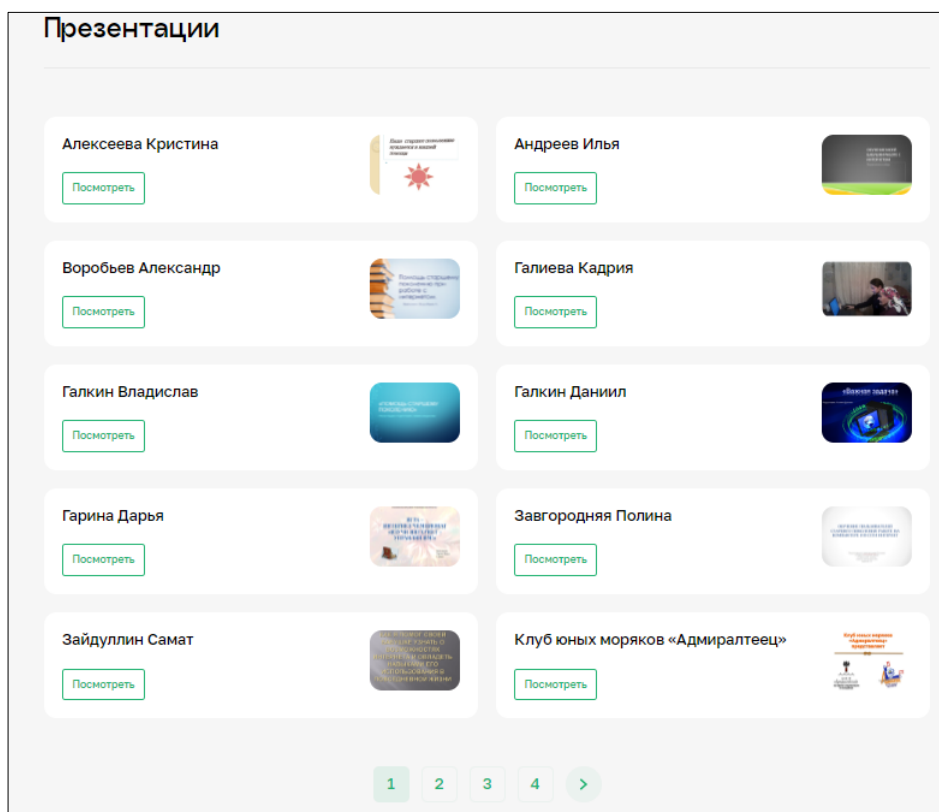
Презентации

Алексеева Кристина

Посмотреть

Андреев Илья

Посмотреть

Воробьев Александр

Посмотреть

Галиева Кадрия

Посмотреть

Галкин Владислав

Посмотреть

Галкин Даниил

Посмотреть

Гарина Дарья

Посмотреть

Завгородняя Полина

Посмотреть

Зайдуллин Самат

Посмотреть

Клуб юных моряков «Адмиралтеец»

Посмотреть

1 2 3 4